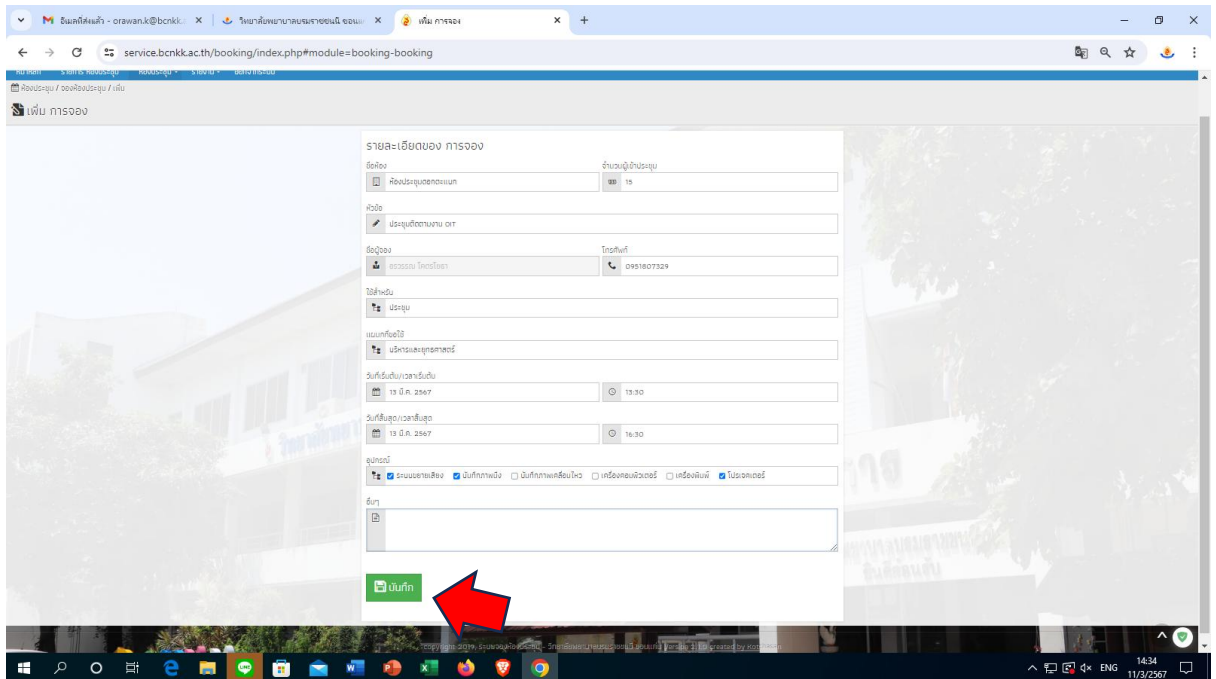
M อีเมลที่ส่งแล้ว - orawan.k@bcnkk. × | วิทยาลัยพยาบาลบรมราชชนนี ขอนแก่ × | เพิ่ม การจอง × +

service.bcnkk.ac.th/booking/index.php#module=booking-booking

ห้องประชุม / จองห้องประชุม / เพิ่ม

เพิ่ม การจอง

รายละเอียดของ การจอง

ชื่อห้อง
ห้องประชุมดอกตะแบก

จำนวนผู้เข้าประชุม
15

หัวข้อ
ประชุมติดตามงาน CIT

ชื่อผู้จอง
อรวรรณ โคตรโยธา

โทรศัพท์
0951607329

ใช้สำหรับ
ประชุม

แผนกที่จะใช้
บริหารและยุทธศาสตร์

วันที่เริ่มต้น/เวลาเริ่มต้น
13 มี.ค. 2567
13:30

วันที่สิ้นสุด/เวลาสิ้นสุด
13 มี.ค. 2567
16:30

อุปกรณ์
ระบบเครื่องเสียง บันทึกภาพนิ่ง บันทึกภาพเคลื่อนไหว เครื่องคอมพิวเตอร์ เครื่องพิมพ์ โปรเจคเตอร์

อื่นๆ

บันทึก

Copyright 2019. ระบบจองห้องประชุม - วิทยาลัยพยาบาลบรมราชชนนี ขอนแก่น Version 3. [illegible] created by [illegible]

ENG 14:34 11/3/2567